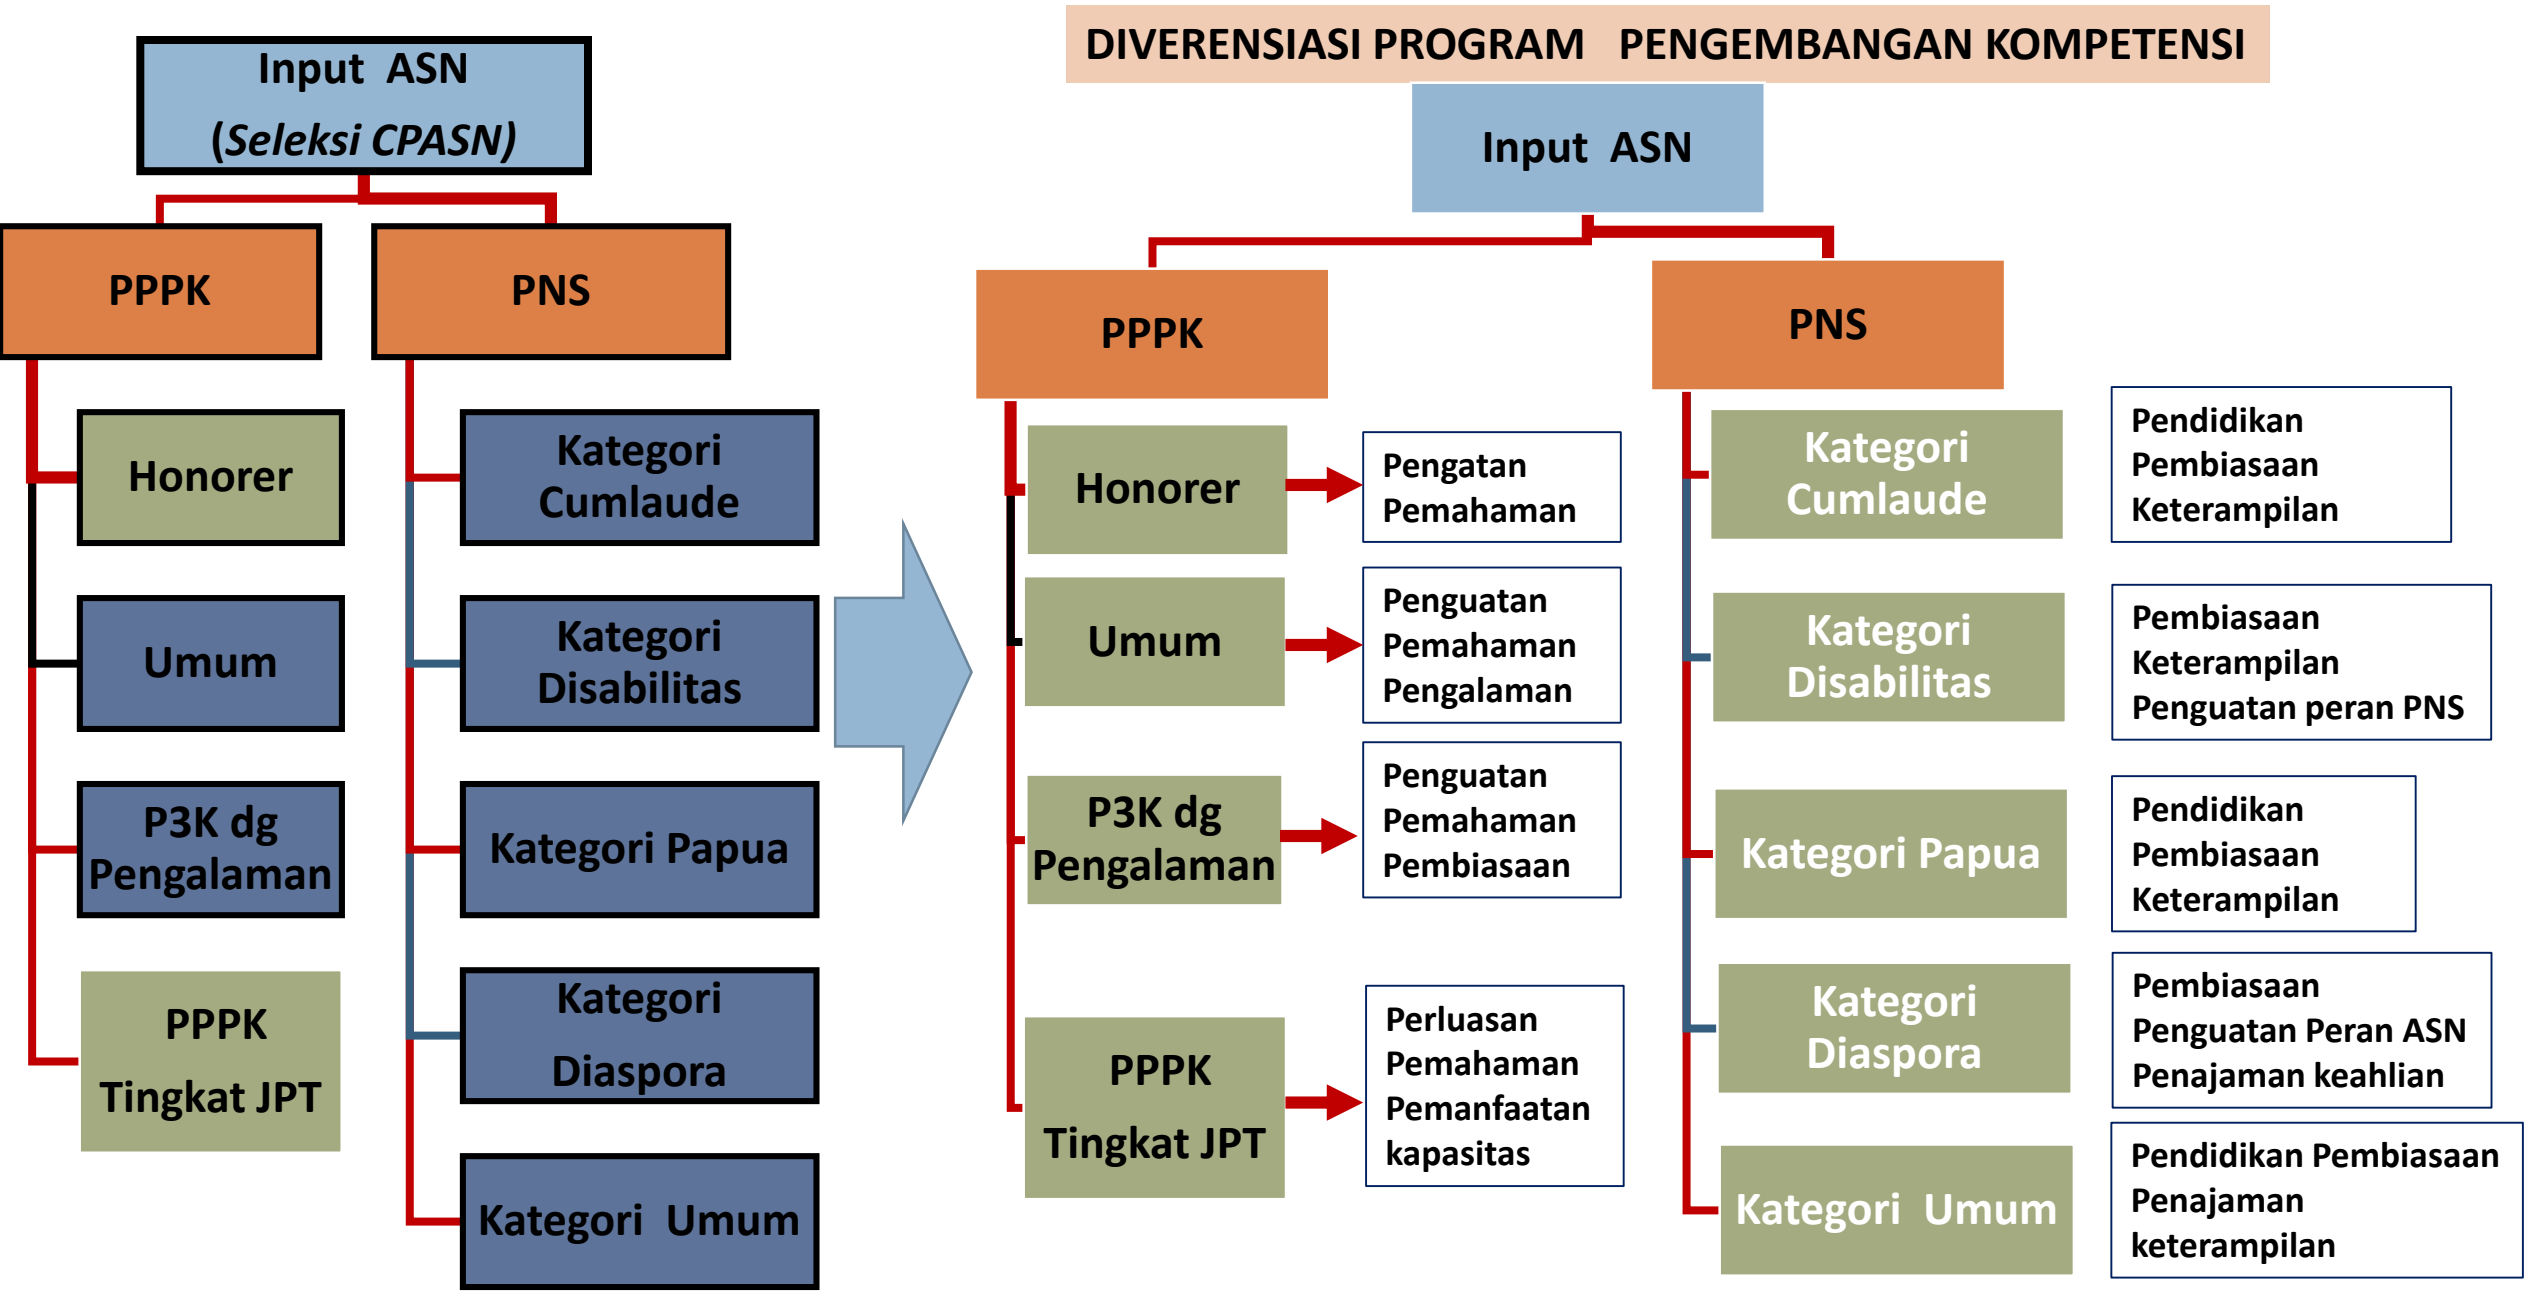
Input ASN
(Seleksi CPASN)

PPPK

PNS

Honorer

Umum

P3K dg Pengalaman

PPPK Tingkat JPT

Kategori Cumlaude

Kategori Disabilitas

Kategori Papua

Kategori Diaspora

Kategori Umum

DIVERENSIASI PROGRAM PENGEMBANGAN KOMPETENSI

Input ASN

PPPK

PNS

Honorer

Pengatan Pemahaman

Umum

Penguatan Pemahaman Pengalaman

P3K dg Pengalaman

Penguatan Pemahaman Pembiasaan

PPPK Tingkat JPT

Perluasan Pemahaman Pemanfaatan kapasitas

Kategori Cumlaude

Pendidikan Pembiasaan Keterampilan

Kategori Disabilitas

Pembiasaan Keterampilan Penguatan peran PNS

Kategori Papua

Pendidikan Pembiasaan Keterampilan

Kategori Diaspora

Pembiasaan Penguatan Peran ASN Penajaman keahlian

Kategori Umum

Pendidikan Pembiasaan Penajaman keterampilan